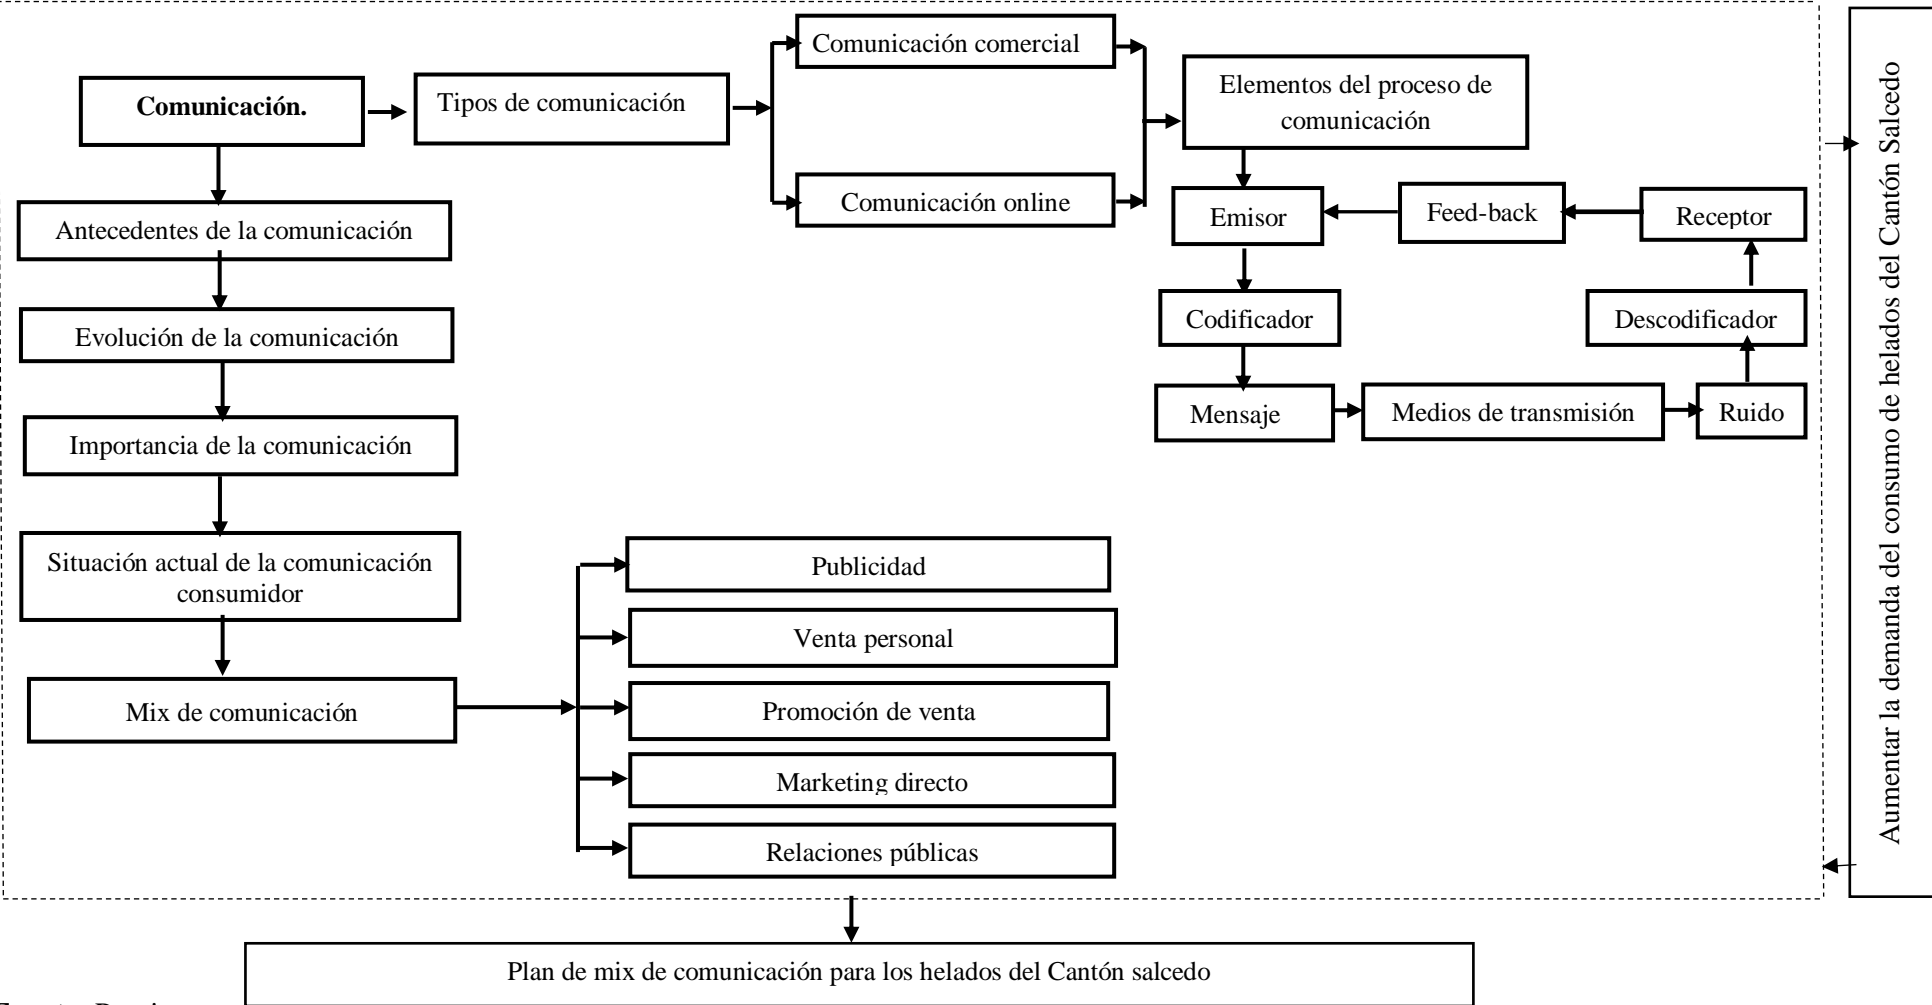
Comunicación.

Tipos de comunicación

Comunicación comercial

Comunicación online

Elementos del proceso de comunicación

Emisor

Feed-back

Receptor

Codificador

Descodificador

Mensaje

Medios de transmisión

Ruido

Antecedentes de la comunicación

Evolución de la comunicación

Importancia de la comunicación

Situación actual de la comunicación consumidor

Mix de comunicación

Publicidad

Venta personal

Promoción de venta

Marketing directo

Relaciones públicas

Aumentar la demanda del consumo de helados del Cantón Salcedo

Plan de mix de comunicación para los helados del Cantón salcedo

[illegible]